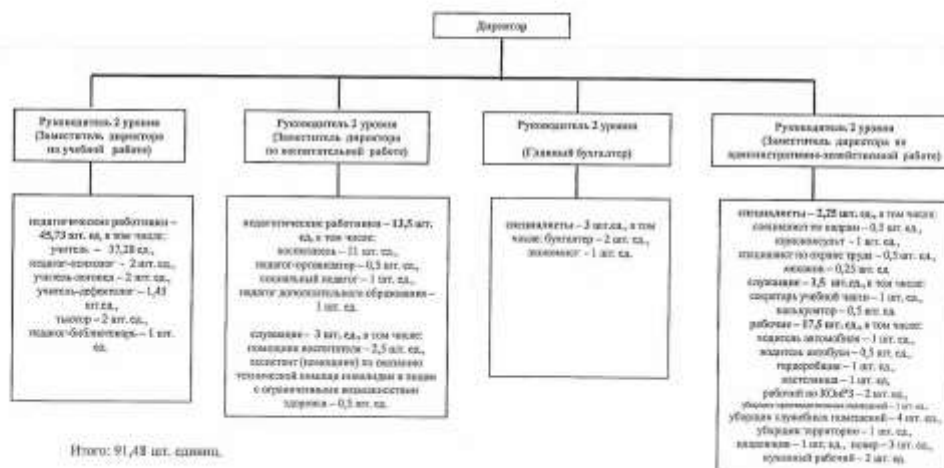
Директор

Руководитель 2 уровня
(Заместитель директора по учебной работе)

педагогические работники – 45,73 шт. ед. в том числе:
учитель – 37,28 ед.,
педагог-психолог – 2 шт. ед.,
учитель-логопед – 2 шт. ед.,
учитель-дефектолог – 1,45 шт.ед.,
тьютор – 2 шт. ед.,
педагог-библиотекарь – 1 шт. ед.

Руководитель 2 уровня
(Заместитель директора по воспитательной работе)

педагогические работники – 13,5 шт. ед. в том числе:
воспитатель – 11 шт. ед.,
педагог-организатор – 0,5 шт. ед.,
социальный педагог – 1 шт. ед.,
педагог дополнительного образования – 1 шт. ед.

служащие – 3 шт. ед., в том числе:
помощник воспитателя – 2,5 шт. ед.,
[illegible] по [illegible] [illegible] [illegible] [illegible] в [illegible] с ограниченными возможностями здоровья – 0,5 шт. ед.

Руководитель 2 уровня
(Главный бухгалтер)

специалисты – 3 шт.ед., в том числе: бухгалтер – 2 шт. ед., экономист – 1 шт. ед.

Руководитель 2 уровня
(Заместитель директора по административно-хозяйственной работе)

специалисты – 2,25 шт. ед., в том числе:
специалист по кадрам – 0,5 шт. ед.,
юрисконсульт – 1 шт. ед.,
специалист по охране труда – 0,5 шт. ед.,
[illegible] – 0,25 шт. ед.
служащие – 3,5 шт.ед., в том числе:
секретарь учебной части – 1 шт. ед.,
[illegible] – 0,5 шт. ед.
рабочие – 17,5 шт. ед., в том числе:
водитель автомобиля – 1 шт. ед.,
водитель автобуса – 0,5 шт. ед.,
гардеробщик – 1 шт. ед.,
кастелянша – 1 шт. ед.,
рабочий по КОиРЗ – 2 шт. ед.,
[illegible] – 1 шт. ед.,
уборщик служебных помещений – 4 шт. ед.,
уборщик территории – 1 шт. ед.,
кладовщик – 1 шт. ед., повар – 3 шт. ед.,
кухонный рабочий – 2 шт. ед.

Итого: 91,48 шт. единиц.